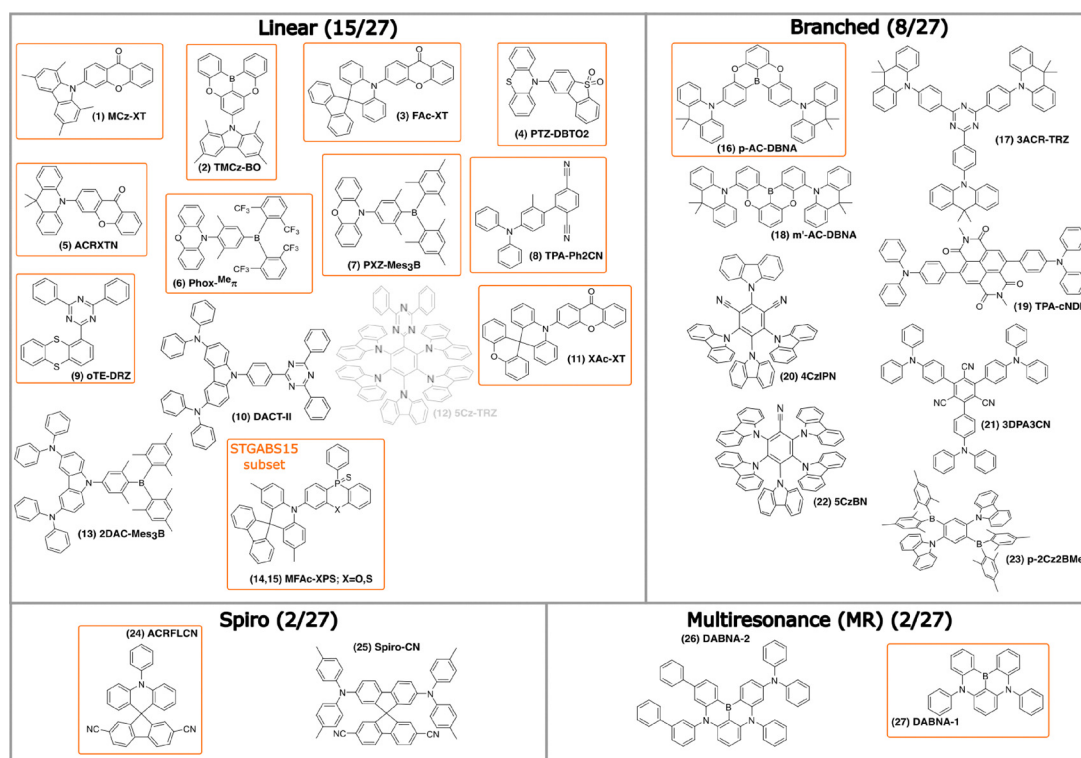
Linear (15/27)

O
N
(1) MCz-XT

B
O O
N
(2) TMCz-BO

O
N
(3) FAc-XT

S
N
S
O O
(4) PTZ-DBTO2

O
N
(5) ACRXTN

O
N
$CF_3$
B
$CF_3$
$CF_3$
$CF_3$
(6) Phox-$^{Me}\pi$

O
N
B
(7) PXZ-Mes$_3$B

N
N
N
(8) TPA-Ph2CN

N N
N
S
S
(9) oTE-DRZ

N
N
N
N N
N
(10) DACT-II

N N
N
N N
N N
N
(12) 5Cz-TRZ

O
O
N
(11) XAc-XT

N
N
N
B
(13) 2DAC-Mes$_3$B

STGABS15 subset

P=S
N
X
(14,15) MFAc-XPS; X=O,S

Branched (8/27)

O B O
N N
(16) p-AC-DBNA

N N
N N
N
N
(17) 3ACR-TRZ

N B N
O O
(18) m'-AC-DBNA

N
O
N
O
N
O
N
O
N
(19) TPA-cNDI

N
N N
N
N N
(20) 4CzIPN

N
N
N N
N
N
N N
(21) 3DPA3CN

N
N N
N N
N
(22) 5CzBN

B
N
N
B
(23) p-2Cz2BMe

Spiro (2/27)

(24) ACRFLCN
N
N N

(25) Spiro-CN
N N
N N

Multiresonance (MR) (2/27)

(26) DABNA-2
N
N B N

N B N
(27) DABNA-1